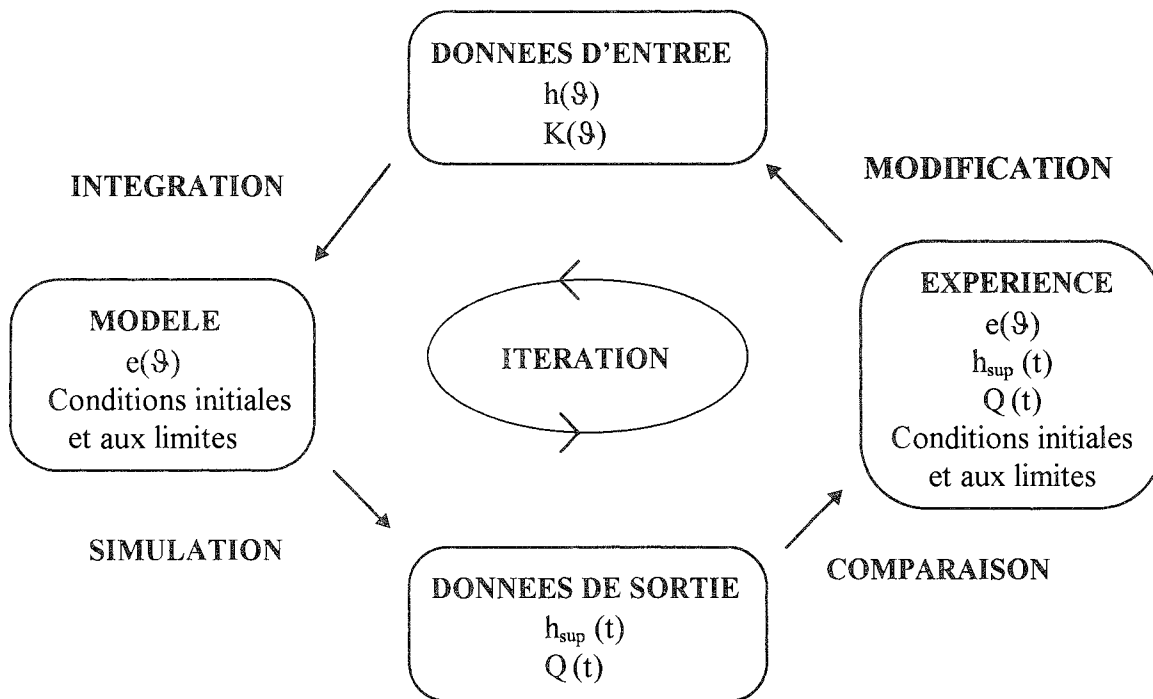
DONNEES D'ENTREE
$h(\vartheta)$
$K(\vartheta)$

INTEGRATION

MODIFICATION

MODELE
$e(\vartheta)$
Conditions initiales et aux limites

ITERATION

EXPERIENCE
$e(\vartheta)$
$h_{sup}(t)$
$Q(t)$
Conditions initiales et aux limites

SIMULATION

COMPARAISON

DONNEES DE SORTIE
$h_{sup}(t)$
$Q(t)$